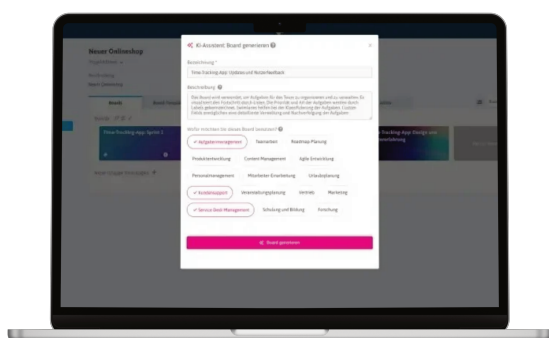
KI-Assistent: Board generieren

Bezeichnung *

Time-Tracking-App: Updates und Nutzerfeedback

Beschreibung

Das Board wird verwendet, um Aufgaben für das Team zu organisieren und zu verwalten. Es visualisiert den Fortschritt durch Listen. Die Priorität wird mit der Aufgaben werden durch Labels gekennzeichnet. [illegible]

Wofür möchten Sie dieses Board benutzen?

✓ Aufgabenmanagement | Teamarbeit | Roadmap Planung

Produktentwicklung | Content Management | Agile Entwicklung

Personalmanagement | Mitarbeiter Einarbeitung | Urlaubsplanung

✓ Kundensupport | Veranstaltungsplanung | Vertrieb | Marketing

✓ Service Desk Management | Schulung und Bildung | Forschung

Board generieren

Neuer Onlineshop

Board

Time-Tracking-App: Sprint 1

Time-Tracking-App: Design und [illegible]